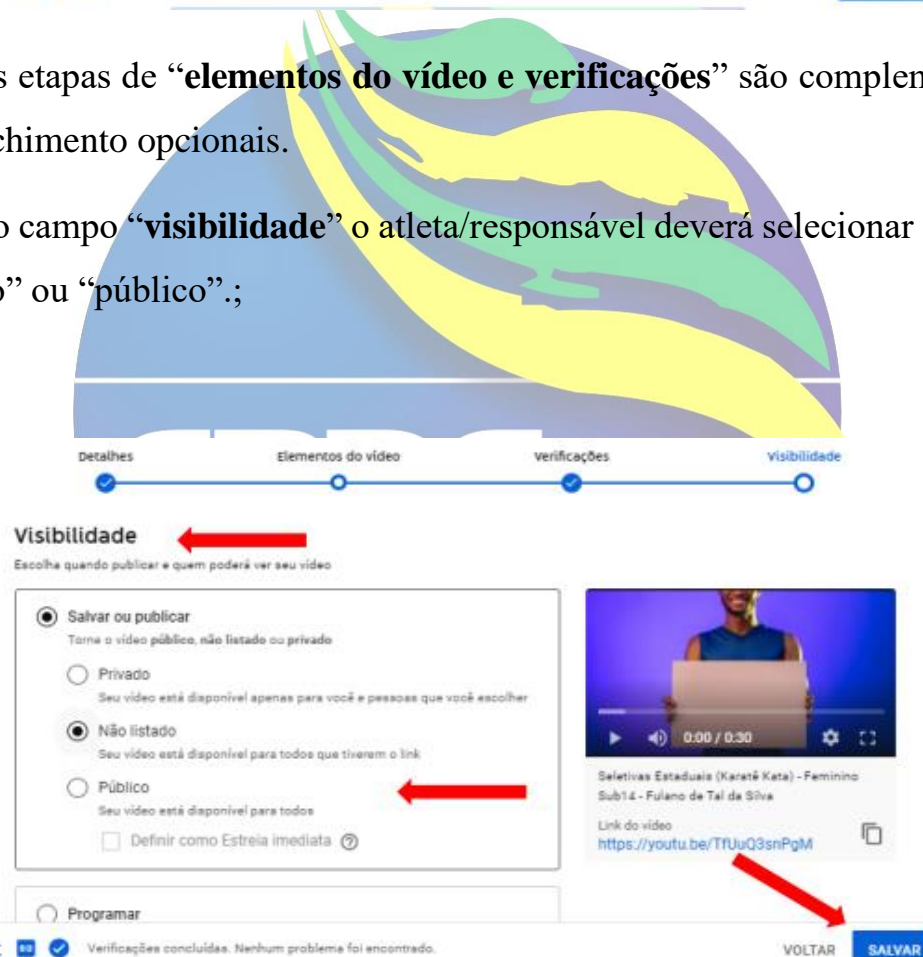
s etapas de "**elementos do vídeo e verificações**" são complen chimento opcionais.

o campo "**visibilidade**" o atleta/responsável deverá selecionar " ou "público".;

Detalhes Elementos do vídeo Verificações Visibilidade

Visibilidade
Escolha quando publicar e quem poderá ver seu vídeo

Salvar ou publicar
Torne o vídeo **público**, **não listado** ou **privado**

Privado
Seu vídeo está disponível apenas para você e pessoas que você escolher

Não listado
Seu vídeo está disponível para todos que tiverem o link

Público
Seu vídeo está disponível para todos

Definir como Estreia imediata

Programar

0:00 / 0:30

Seletivas Estaduais (Karatê Kata) - Feminino Sub14 - Fulano de Tal da Silva

Link do vídeo
https://youtu.be/TfUuQ3snPgM

Verificações concluídas. Nenhum problema foi encontrado.

VOLTAR SALVAR